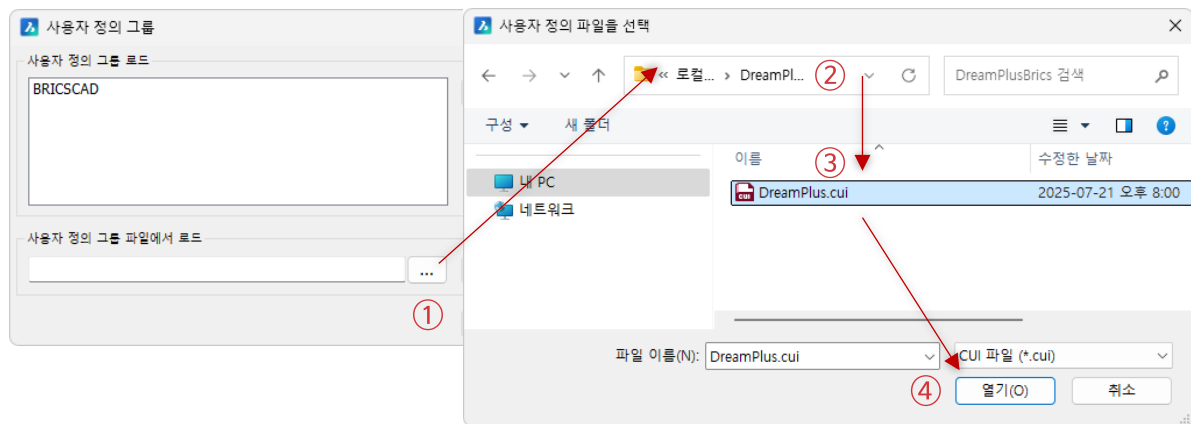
사용자 정의 그룹

사용자 정의 그룹 로드

BRICSCAD

사용자 정의 그룹 파일에서 로드

...

①

사용자 정의 파일을 선택

« 로컬... › DreamPl...

②

DreamPlusBrics 검색

구성 ▾

새 폴더

이름

③

수정한 날짜

내 PC

네트워크

DreamPlus.cui

2025-07-21 오후 8:00

파일 이름(N):

DreamPlus.cui

CUI 파일 (*.cui)

④

열기(O)

취소